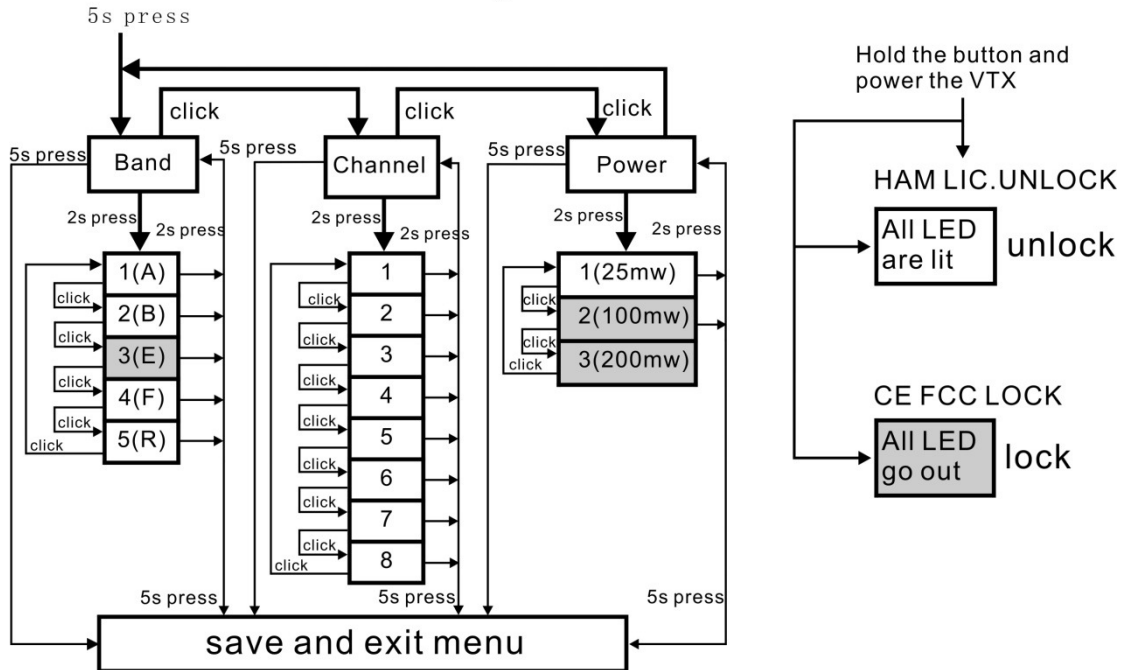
5s press

click

click

click

5s press

Band

5s press

Channel

5s press

Power

2s press

2s press

2s press

2s press

2s press

2s press

1(A)

click

2(B)

click

3(E)

click

4(F)

click

5(R)

click

1

click

2

click

3

click

4

click

5

click

6

click

7

click

8

click

1(25mw)

click

2(100mw)

click

3(200mw)

click

5s press

5s press

5s press

save and exit menu

Hold the button and power the VTX

HAM LIC.UNLOCK

All LED are lit

unlock

CE FCC LOCK

All LED go out

lock